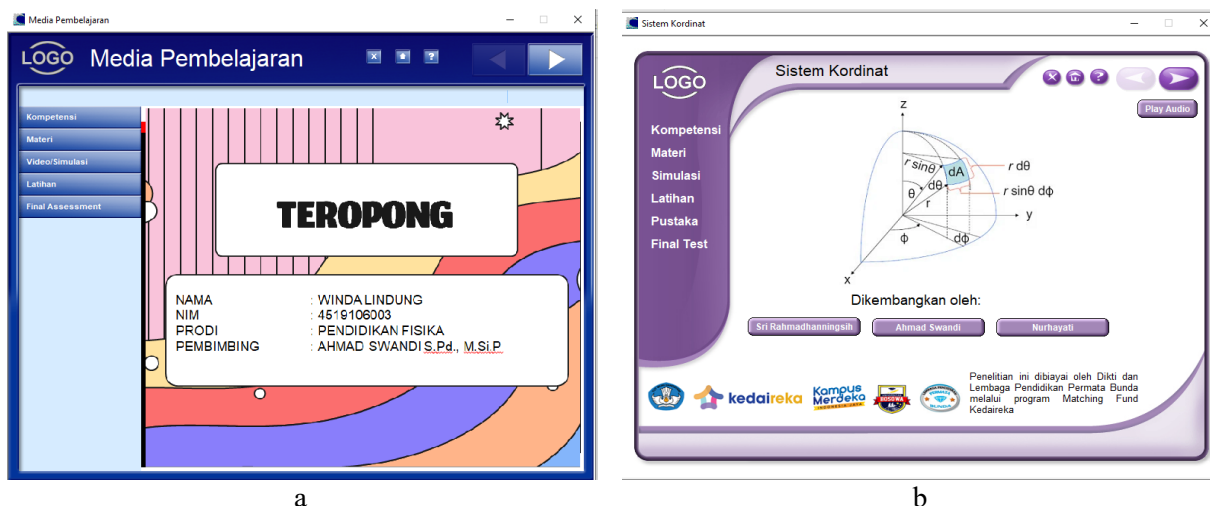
Media Pembelajaran

LOGO Media Pembelajaran

Kompetensi
Materi
Video/Simulasi
Latihan
Final Assessment

TEROPONG

NAMA : WINDA LINDUNG
NIM : 4519106003
PRODI : PENDIDIKAN FISIKA
PEMBIMBING : AHMAD SWANDI S.Pd., M.Si.P

a

Sistem Kordinat

LOGO Sistem Kordinat

Play Audio

Kompetensi
Materi
Simulasi
Latihan
Pustaka
Final Test

z
$r\sin\theta$
dA
$r\,d\theta$
$d\theta$
$\theta$
$r\sin\theta\,d\phi$
r
y
$\phi$
$d\phi$
x

Dikembangkan oleh:

Sri Rahmadhanningsih
Ahmad Swandi
Nurhayati

kedaireka
Kampus Merdeka INDONESIA JAYA

Penelitian ini dibiayai oleh Dikti dan Lembaga Pendidikan Permata Bunda melalui program Matching Fund Kedaireka

b